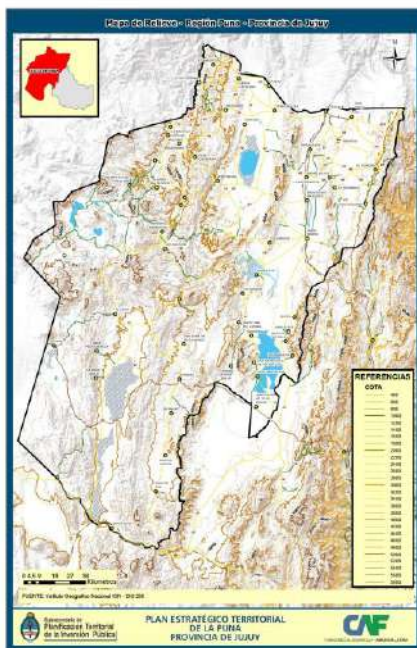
Mapa de Relieve - Region Puna - Provincia de Jujuy

N

REFERENCIAS
COTA

0 4.5 9 18 27 36 Kilómetros

FUENTE: Instituto Geográfico Nacional IGN - SIG 250

Subsecretaría de Planificación Territorial de la Inversión Pública

PLAN ESTRATÉGICO TERRITORIAL DE LA PUNA PROVINCIA DE JUJUY

CAF